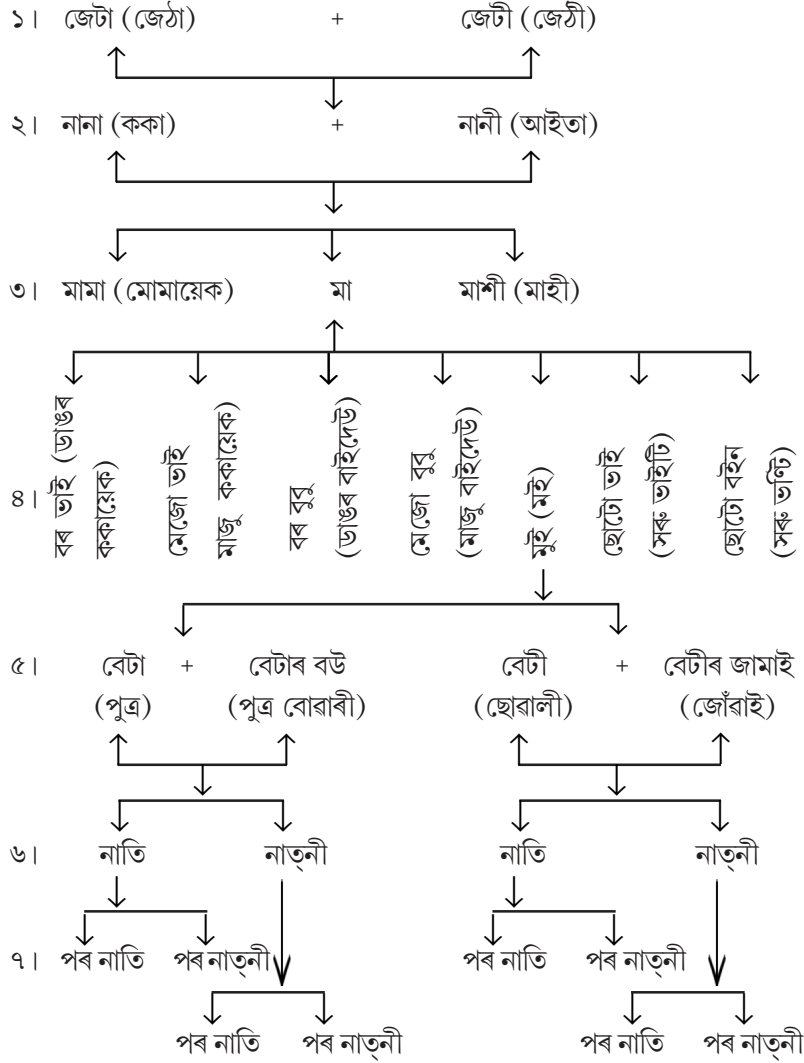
১। জেটা (জেঠা) + জেটী (জেঠী)

২। নানা (ককা) + নানী (আইতা)

৩। মামা (মোমায়েক) মা মাশী (মাহী)

৪। বৰ ভাই (ডাঙৰ ককায়েক) মেজো ভাই (মাজু ককায়েক) বৰ বহু (ডাঙৰ বাইদেউ) মেজো বহু (মাজু বাইদেউ) স্বামী (নিজে) ছোটো ভাই (সৰু ভাইটি) ছোটো বহেন (সৰু ভনটি)

৫। বেটা (পুত্ৰ) + বেটাৰ বউ (পুত্ৰ বোৱাৰী) বেটী (ছোৱালী) + বেটীৰ জামাই (জোঁৱাই)

৬। নাতি নাত্‌নী নাতি নাত্‌নী

৭। পৰ নাতি পৰ নাত্‌নী পৰ নাতি পৰ নাত্‌নী

পৰ নাতি পৰ নাত্‌নী পৰ নাতি পৰ নাত্‌নী